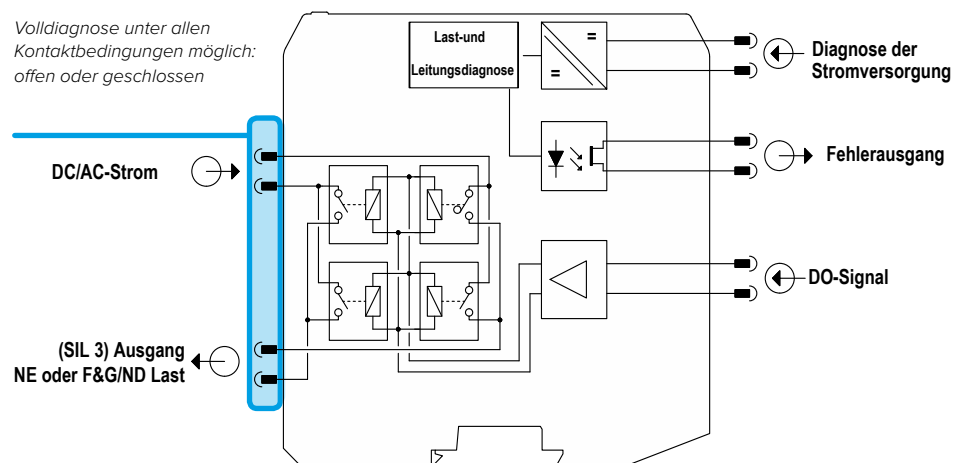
Volldiagnose unter allen Kontaktbedingungen möglich: offen oder geschlossen

Last-und Leitungsdiagnose

=

=

Diagnose der Stromversorgung

DC/AC-Strom

Fehlerausgang

DO-Signal

(SIL 3) Ausgang NE oder F&G/ND Last